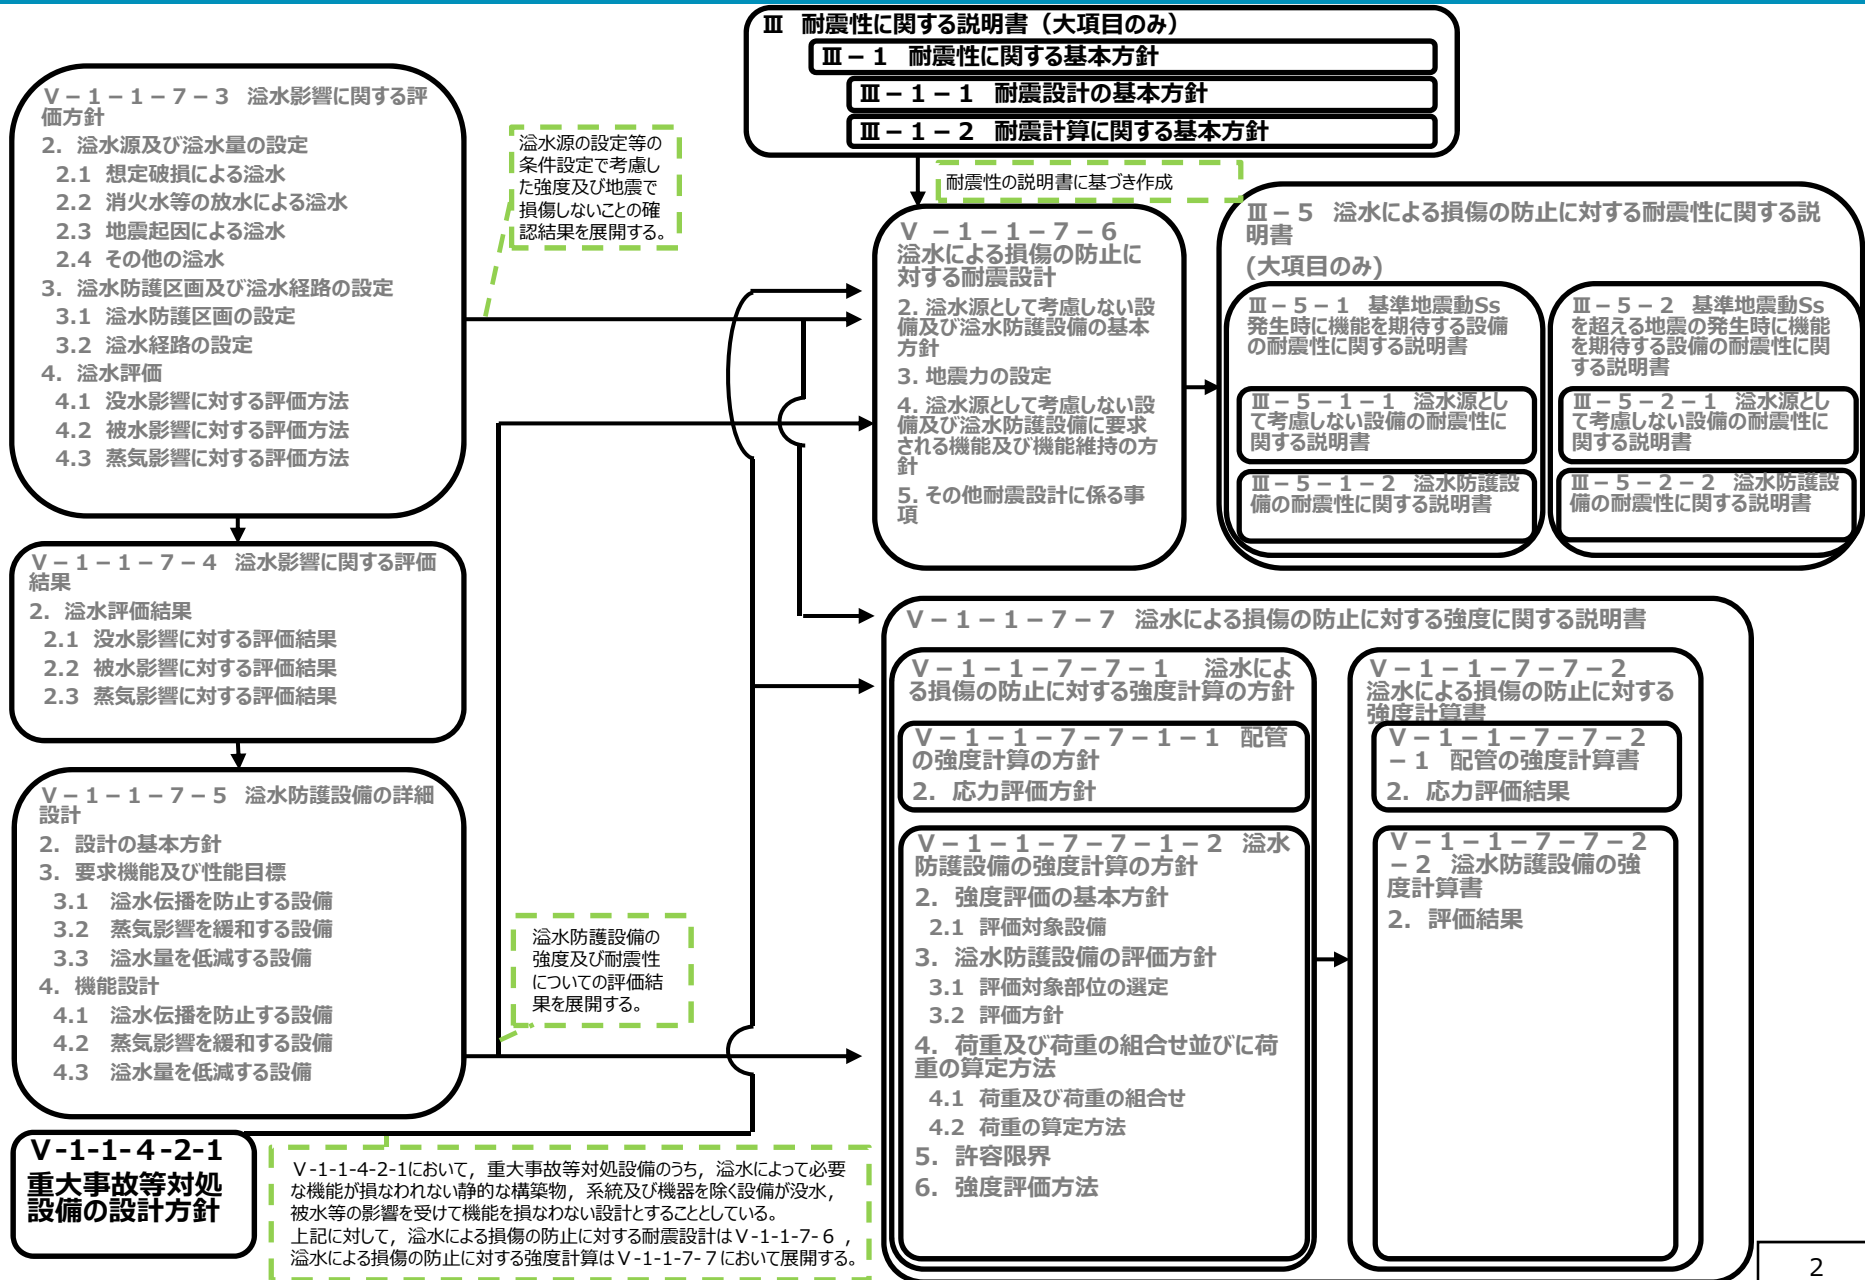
Ⅲ　耐震性に関する説明書（大項目のみ）
Ⅲ－１　耐震性に関する基本方針
Ⅲ－１－１　耐震設計の基本方針
Ⅲ－１－２　耐震計算に関する基本方針

Ｖ－１－１－７－３　溢水影響に関する評価方針
2.　溢水源及び溢水量の設定
2.1　想定破損による溢水
2.2　消火水等の放水による溢水
2.3　地震起因による溢水
2.4　その他の溢水
3.　溢水防護区画及び溢水経路の設定
3.1　溢水防護区画の設定
3.2　溢水経路の設定
4.　溢水評価
4.1　没水影響に対する評価方法
4.2　被水影響に対する評価方法
4.3　蒸気影響に対する評価方法

溢水源の設定等の条件設定で考慮した強度及び地震で損傷しないことの確認結果を展開する。

耐震性の説明書に基づき作成

Ｖ－１－１－７－６
溢水による損傷の防止に対する耐震設計
2. 溢水源として考慮しない設備及び溢水防護設備の基本方針
3. 地震力の設定
4. 溢水源として考慮しない設備及び溢水防護設備に要求される機能及び機能維持の方針
5. その他耐震設計に係る事項

Ⅲ－５　溢水による損傷の防止に対する耐震性に関する説明書
(大項目のみ)
Ⅲ－５－１　基準地震動Ss発生時に機能を期待する設備の耐震性に関する説明書
Ⅲ－５－１－１　溢水源として考慮しない設備の耐震性に関する説明書
Ⅲ－５－１－２　溢水防護設備の耐震性に関する説明書
Ⅲ－５－２　基準地震動Ssを超える地震の発生時に機能を期待する設備の耐震性に関する説明書
Ⅲ－５－２－１　溢水源として考慮しない設備の耐震性に関する説明書
Ⅲ－５－２－２　溢水防護設備の耐震性に関する説明書

Ｖ－１－１－７－４　溢水影響に関する評価結果
2.　溢水評価結果
2.1　没水影響に対する評価結果
2.2　被水影響に対する評価結果
2.3　蒸気影響に対する評価結果

Ｖ－１－１－７－７　溢水による損傷の防止に対する強度に関する説明書
Ｖ－１－１－７－７－１　溢水による損傷の防止に対する強度計算の方針
Ｖ－１－１－７－７－１－１　配管の強度計算の方針
2.　応力評価方針
Ｖ－１－１－７－７－１－２　溢水防護設備の強度計算の方針
2.　強度評価の基本方針
2.1　評価対象設備
3.　溢水防護設備の評価方針
3.1　評価対象部位の選定
3.2　評価方針
4.　荷重及び荷重の組合せ並びに荷重の算定方法
4.1　荷重及び荷重の組合せ
4.2　荷重の算定方法
5.　許容限界
6.　強度評価方法
Ｖ－１－１－７－７－２
溢水による損傷の防止に対する強度計算書
Ｖ－１－１－７－７－２－１　配管の強度計算書
2.　応力評価結果
Ｖ－１－１－７－７－２－２　溢水防護設備の強度計算書
2.　評価結果

Ｖ－１－１－７－５　溢水防護設備の詳細設計
2.　設計の基本方針
3.　要求機能及び性能目標
3.1　溢水伝播を防止する設備
3.2　蒸気影響を緩和する設備
3.3　溢水量を低減する設備
4.　機能設計
4.1　溢水伝播を防止する設備
4.2　蒸気影響を緩和する設備
4.3　溢水量を低減する設備

溢水防護設備の強度及び耐震性についての評価結果を展開する。

Ｖ-1-1-4-2-1
重大事故等対処設備の設計方針

Ｖ-1-1-4-2-1において，重大事故等対処設備のうち，溢水によって必要な機能が損なわれない静的な構築物，系統及び機器を除く設備が没水，被水等の影響を受けて機能を損なわない設計とすることとしている。
上記に対して，溢水による損傷の防止に対する耐震設計はＶ-1-1-7-６，溢水による損傷の防止に対する強度計算はＶ-1-1-7-７において展開する。

2